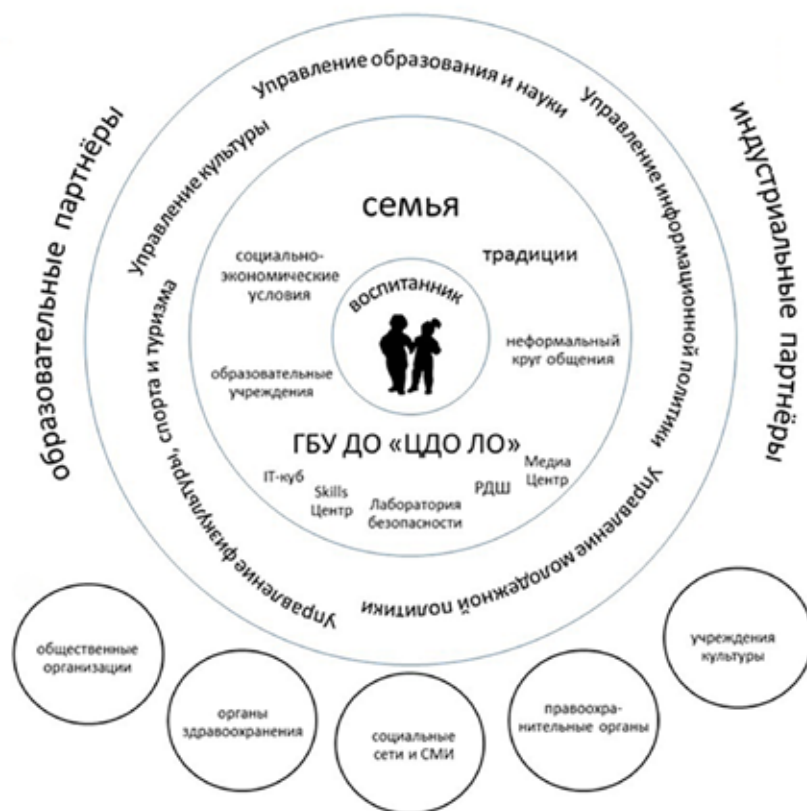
образовательные партнёры

Управление образования и науки

индустриальные партнёры

Управление культуры

Управление информационной политики

Управление физкультуры, спорта и туризма

Управление молодежной политики

семья

социально-экономические условия

традиции

воспитанник

образовательные учреждения

неформальный круг общения

ГБУ ДО «ЦДО ЛО»

IT-куб

Skills Центр

Лаборатория безопасности

РДШ

Медиа Центр

общественные организации

органы здравоохранения

социальные сети и СМИ

правоохранительные органы

учреждения культуры